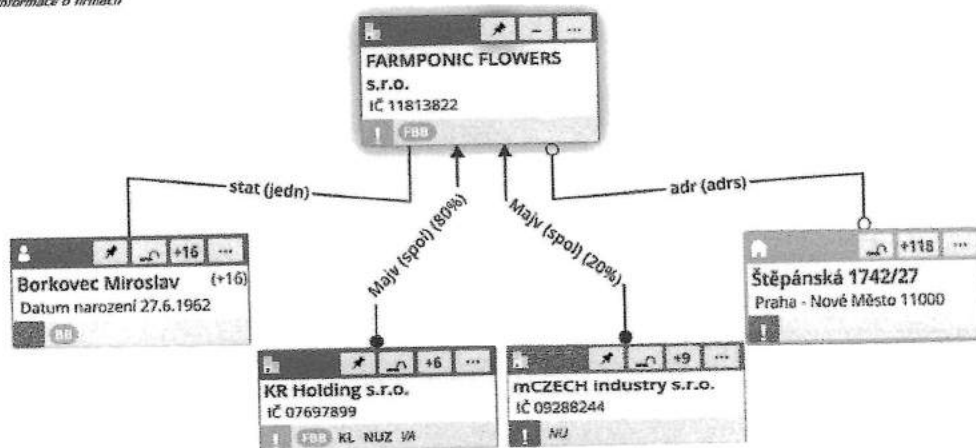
Informace o firmách

FARMPONIC FLOWERS s.r.o.
IČ 11813822
!
FBB

stat (jedn)
Majv (spol) (80%)
Majv (spol) (20%)
adr (adrs)

+16
Borkovec Miroslav (+16)
Datum narození 27.6.1962
BB

+6
KR Holding s.r.o.
IČ 07697899
!
FBB KL NUZ VA

+9
mCZECH industry s.r.o.
IČ 09288244
!
NU

+118
Štěpánská 1742/27
Praha - Nové Město 11000
!